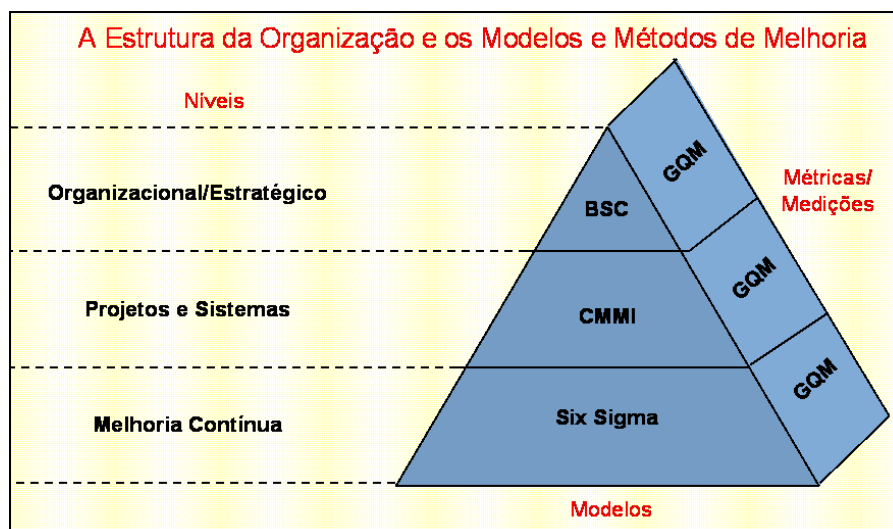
A Estrutura da Organização e os Modelos e Métodos de Melhoria

Níveis

Organizacional/Estratégico

Projetos e Sistemas

Melhoria Contínua

BSC

CMMI

Six Sigma

GQM

GQM

GQM

Métricas/ Medições

Modelos